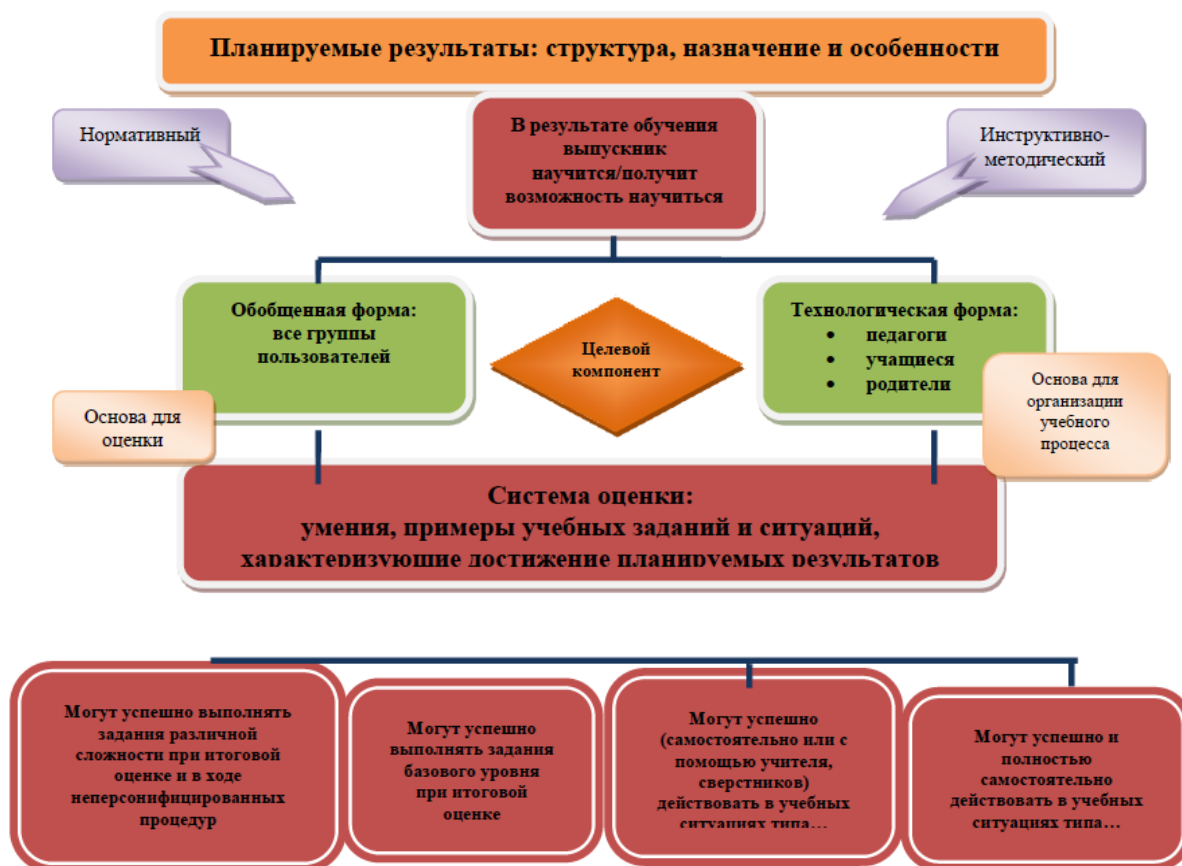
Планируемые результаты: структура, назначение и особенности

Нормативный

В результате обучения выпускник научится/получит возможность научиться

Инструктивно-методический

Обобщенная форма: все группы пользователей

Целевой компонент

Технологическая форма:
• педагоги
• учащиеся
• родители

Основа для оценки

Основа для организации учебного процесса

Система оценки: умения, примеры учебных заданий и ситуаций, характеризующие достижение планируемых результатов

Могут успешно выполнять задания различной сложности при итоговой оценке и в ходе неперсонифицированных процедур

Могут успешно выполнять задания базового уровня при итоговой оценке

Могут успешно (самостоятельно или с помощью учителя, сверстников) действовать в учебных ситуациях типа…

Могут успешно и полностью самостоятельно действовать в учебных ситуациях типа…